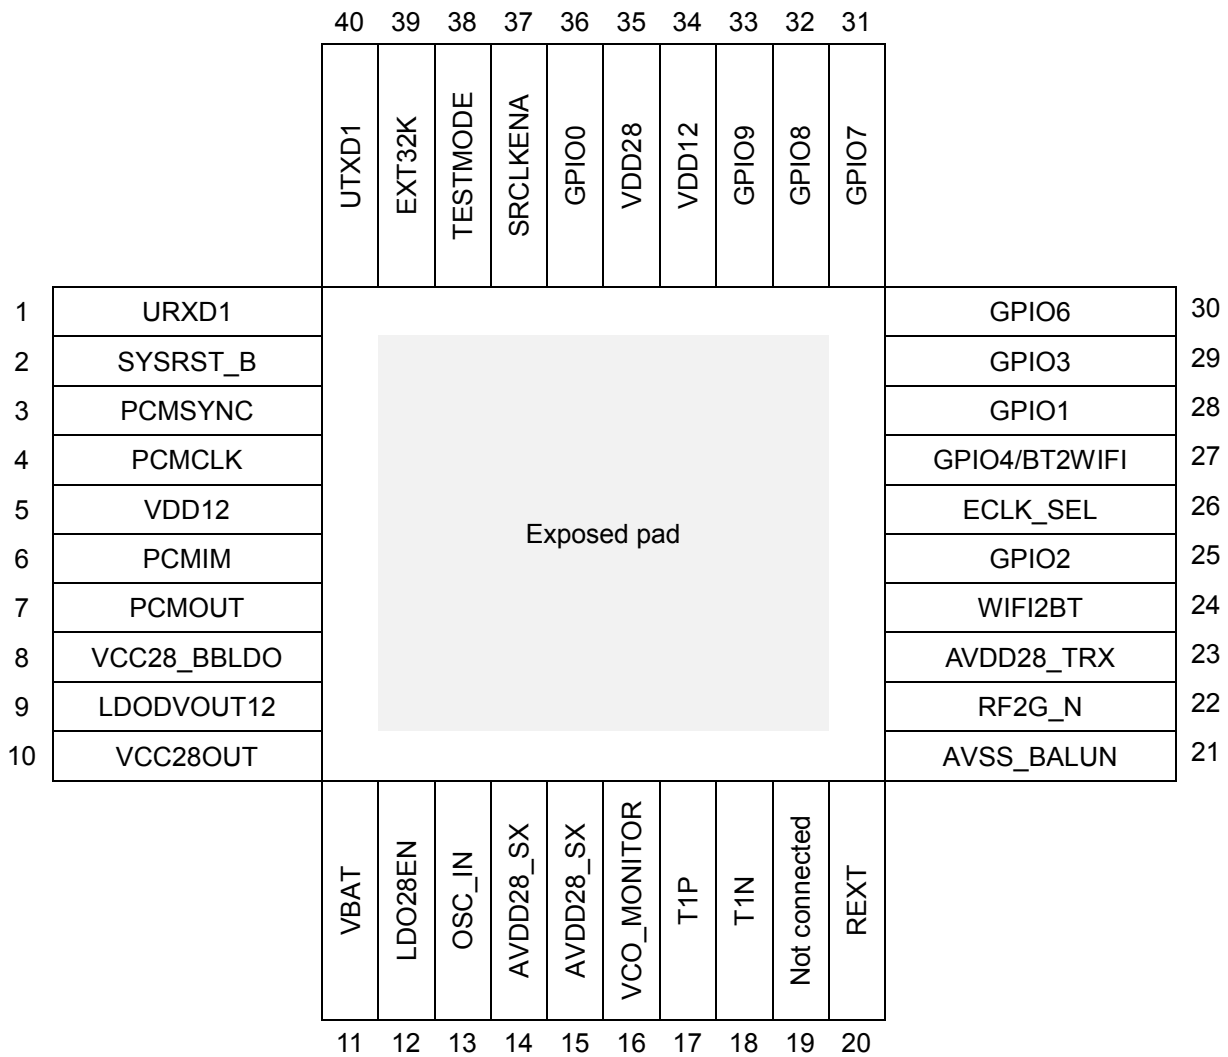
40 39 38 37 36 35 34 33 32 31

UTXD1 EXT32K TESTMODE SRCLKENA GPIO0 VDD28 VDD12 GPIO9 GPIO8 GPIO7

1 URXD1
2 SYSRST_B
3 PCMSYNC
4 PCMCLK
5 VDD12
6 PCMIM
7 PCMOUT
8 VCC28_BBLDO
9 LDODVOUT12
10 VCC28OUT

Exposed pad

GPIO6 30
GPIO3 29
GPIO1 28
GPIO4/BT2WIFI 27
ECLK_SEL 26
GPIO2 25
WIFI2BT 24
AVDD28_TRX 23
RF2G_N 22
AVSS_BALUN 21

VBAT LDO28EN OSC_IN AVDD28_SX AVDD28_SX VCO_MONITOR T1P T1N Not connected REXT

11 12 13 14 15 16 17 18 19 20